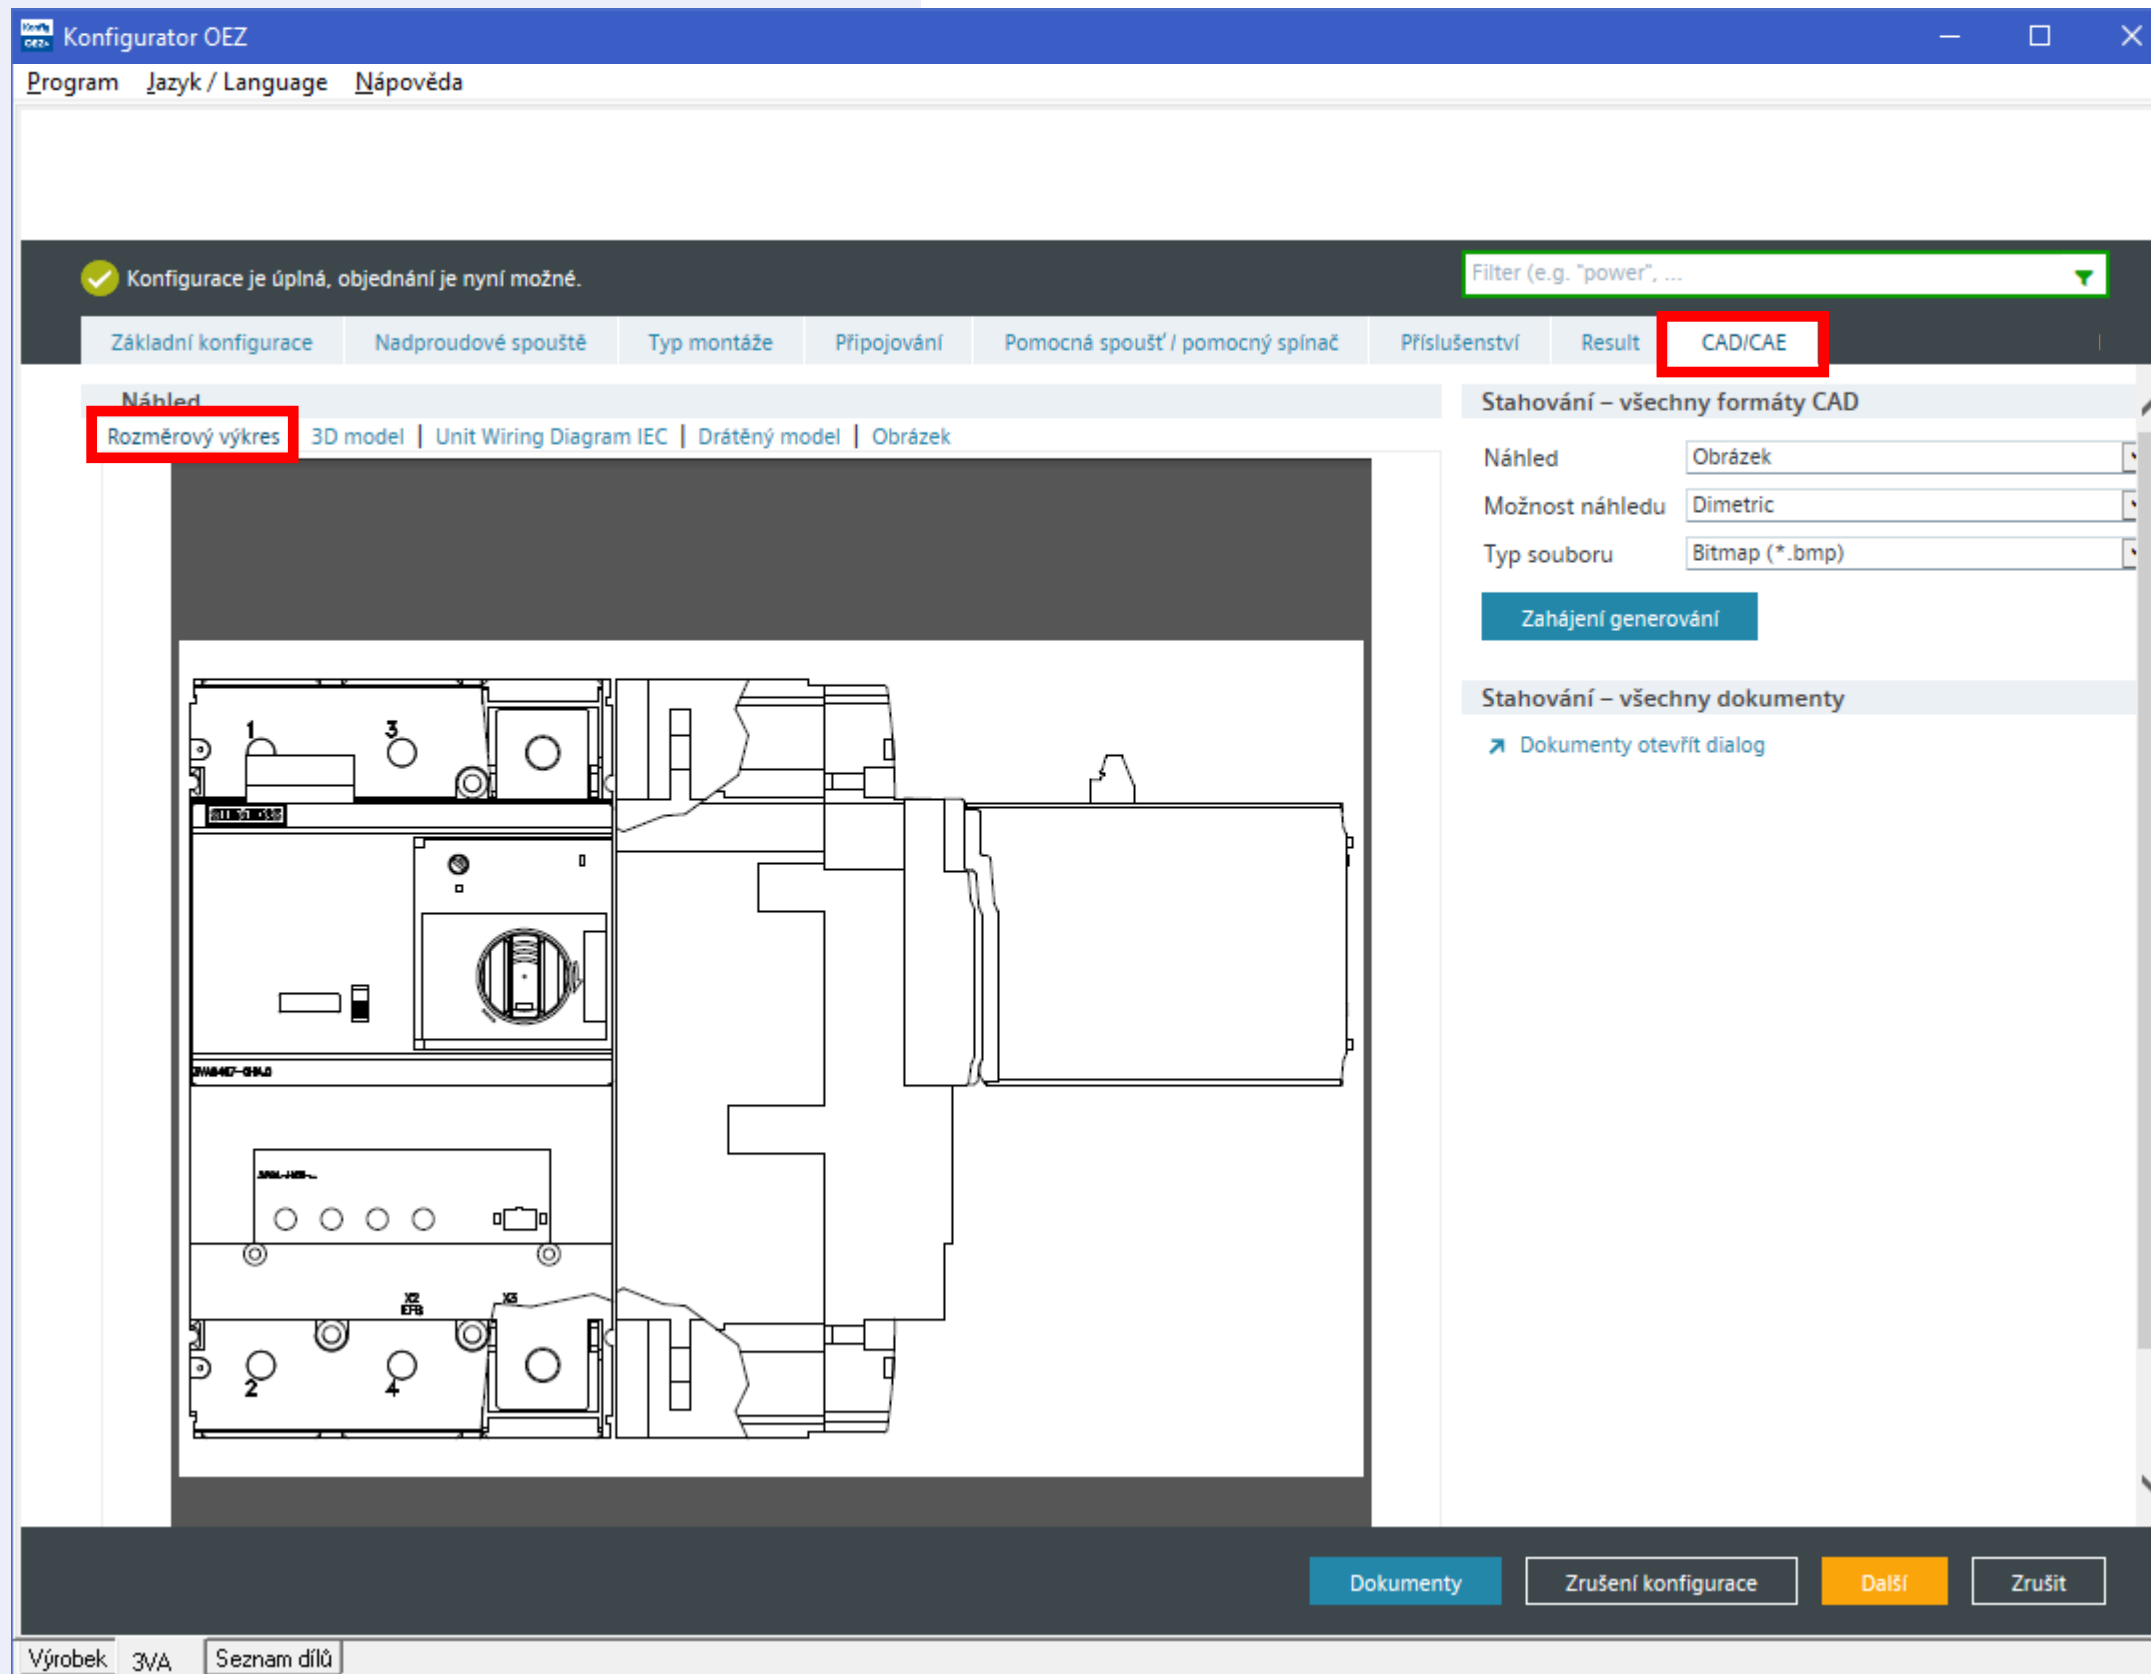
Konfigurator OEZ

Program Jazyk / Language Nápověda

Konfigurace je úplná, objednání je nyní možné.

Filter (e.g. "power", ...

Základní konfigurace | Nadproudové spouště | Typ montáže | Připojování | Pomocná spoušť / pomocný spínač | Příslušenství | Result | CAD/CAE

Náhled

Rozměrový výkres | 3D model | Unit Wiring Diagram IEC | Drátěný model | Obrázek

1 3 2 4

Stahování – všechny formáty CAD

Náhled: Obrázek
Možnost náhledu: Dimetric
Typ souboru: Bitmap (*.bmp)

Zahájení generování

Stahování – všechny dokumenty

Dokumenty otevřít dialog

Dokumenty | Zrušení konfigurace | Další | Zrušit

Výrobek | 3VA | Seznam dílů